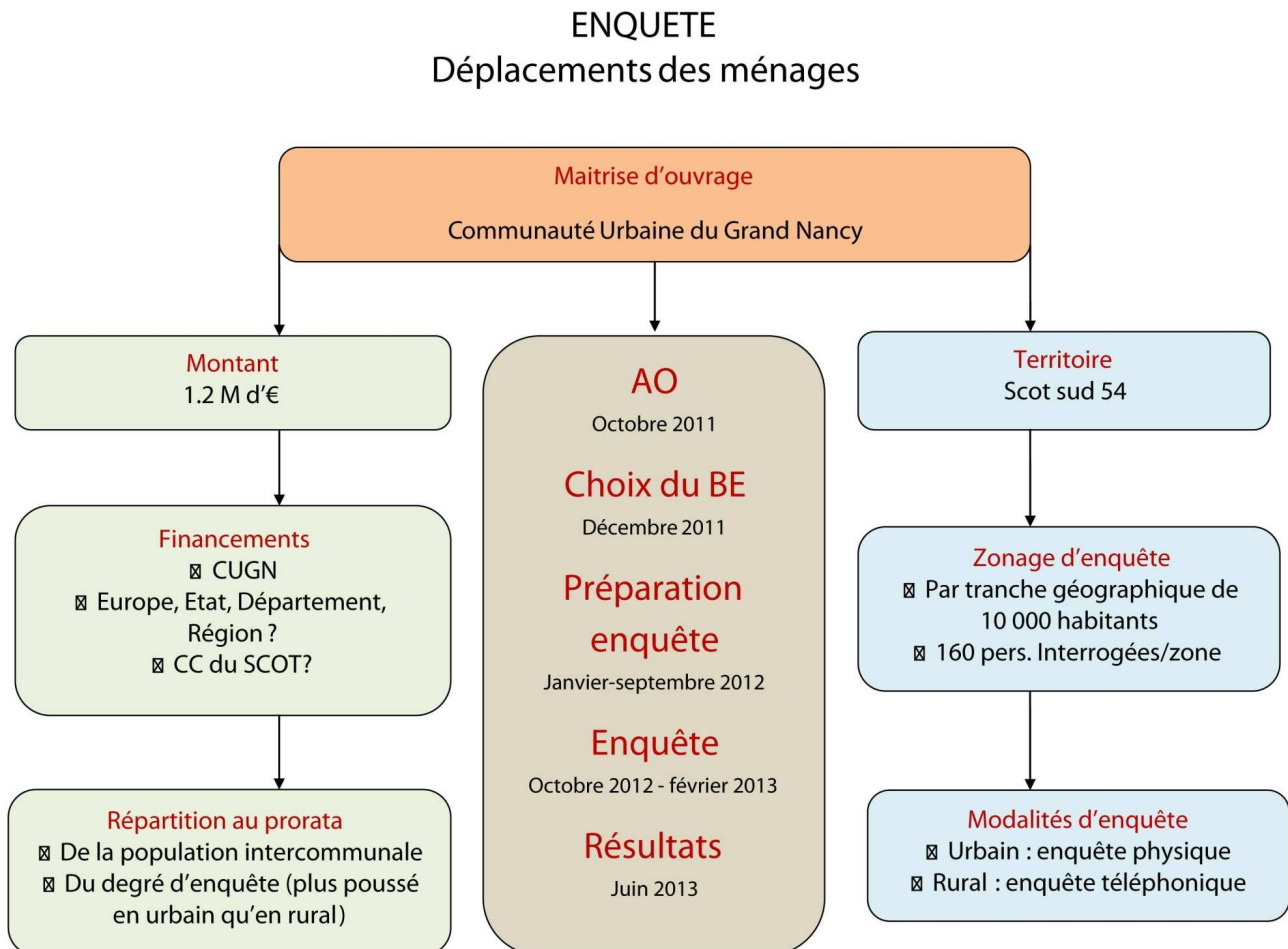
ENQUETE
Déplacements des ménages

Maitrise d'ouvrage

Communauté Urbaine du Grand Nancy

Montant
1.2 M d'€

Financements
☒ CUGN
☒ Europe, Etat, Département, Région ?
☒ CC du SCOT?

Répartition au prorata
☒ De la population intercommunale
☒ Du degré d'enquête (plus poussé en urbain qu'en rural)

AO
Octobre 2011

Choix du BE
Décembre 2011

Préparation enquête
Janvier-septembre 2012

Enquête
Octobre 2012 - février 2013

Résultats
Juin 2013

Territoire
Scot sud 54

Zonage d'enquête
☒ Par tranche géographique de 10 000 habitants
☒ 160 pers. Interrogées/zone

Modalités d'enquête
☒ Urbain : enquête physique
☒ Rural : enquête téléphonique